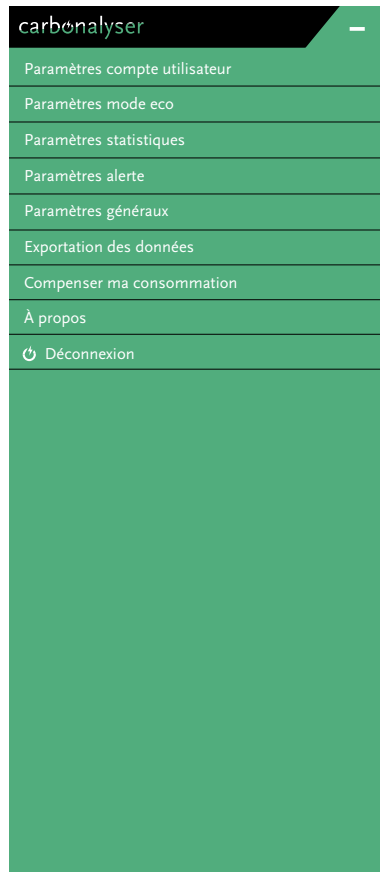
carbonalyser

Paramètres compte utilisateur

Paramètres mode eco

Paramètres statistiques

Paramètres alerte

Paramètres généraux

Exportation des données

Compenser ma consommation

À propos

Déconnexion